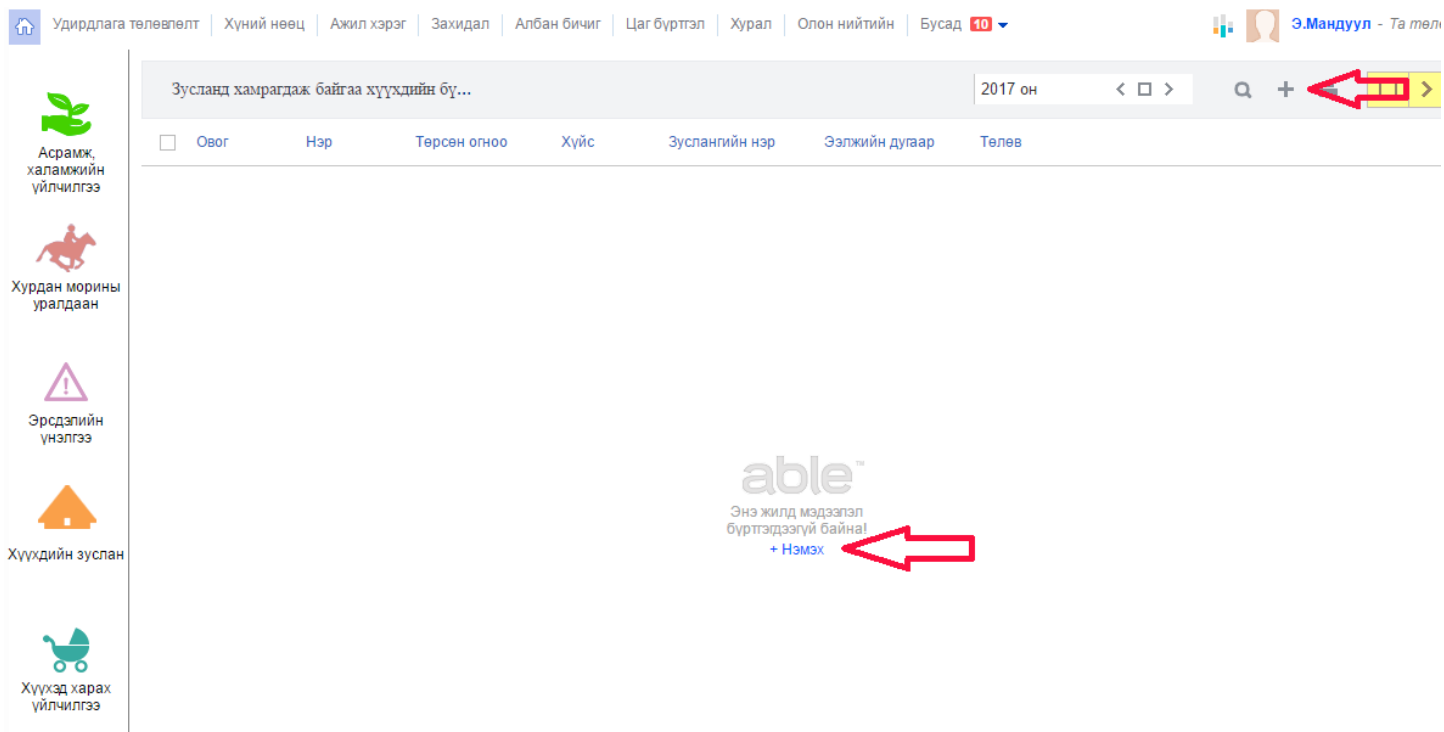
Удирдлага төлөвлөлт | Хүний нөөц | Ажил хэрэг | Захидал | Албан бичиг | Цаг бүртгэл | Хурал | Олон нийтийн | Бусад 10

Э.Мандуул - Та төл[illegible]

Асрамж, халамжийн үйлчилгээ

Хурдан морины уралдаан

Эрсдэлийн үнэлгээ

Хүүхдийн зуслан

Хүүхэд харах үйлчилгээ

Зусланд хамрагдаж байгаа хүүхдийн бү...

2017 он

| Овог | Нэр | Төрсөн огноо | Хүйс | Зуслангийн нэр | Ээлжийн дугаар | Төлөв |
|---|---|---|---|---|---|---|

able™

Энэ жилд мэдээлэл бүртгэгдээгүй байна!

+ Нэмэх